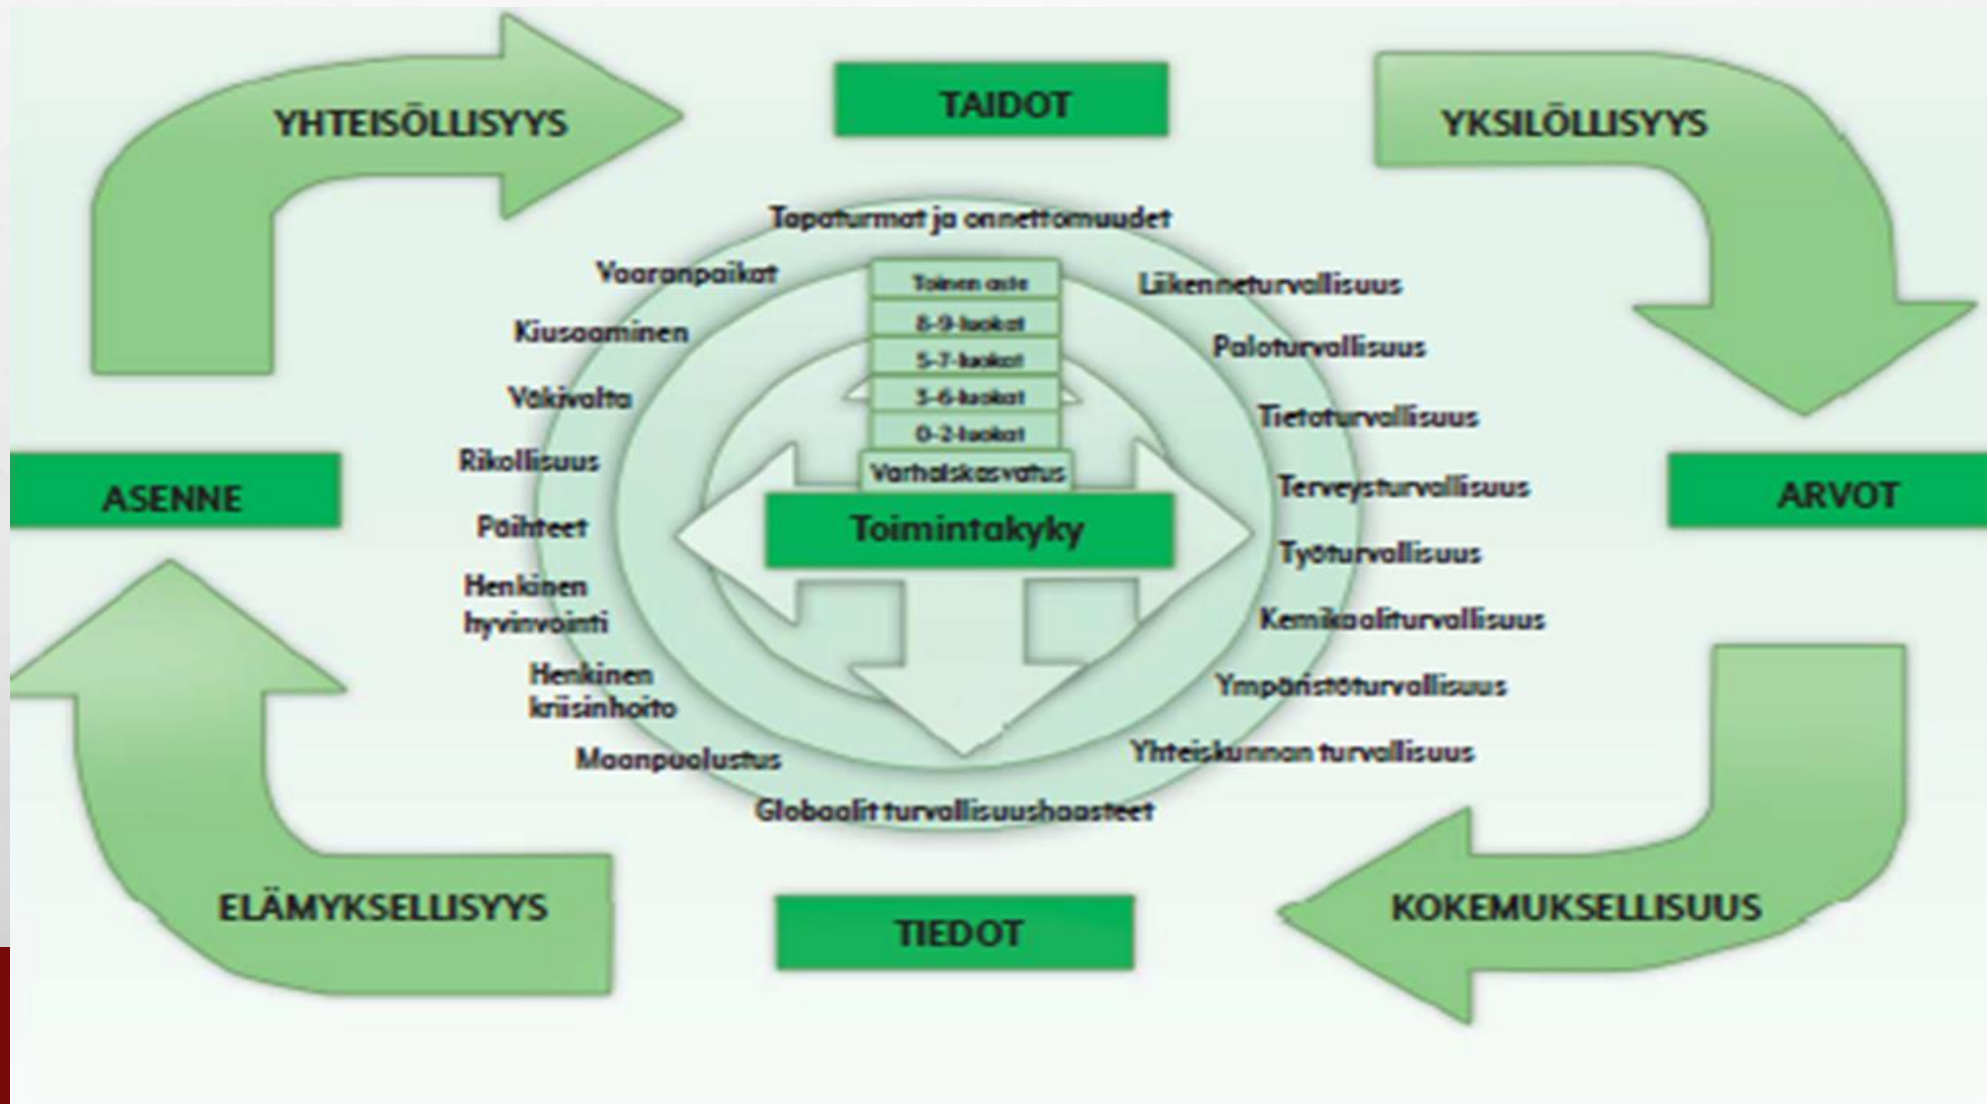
YHTEISÖLLISYYS

TAIDOT

YKSILÖLLISYYS

Tapaturmat ja onnettomuudet

Vaaranpaikat

Toinen aste

Liikenneturvallisuus

Kiusaaminen

8-9-luokat

5-7-luokat

Paloturvallisuus

Väkivalta

3-6-luokat

Tietoturvallisuus

0-2-luokat

Rikollisuus

Varhaiskasvatus

ASENNE

Terveysturvallisuus

ARVOT

Toimintakyky

Päihteet

Työturvallisuus

Henkinen hyvinvointi

Kemikaaliturvallisuus

Henkinen kriisinhoito

Ympäristöturvallisuus

Yhteiskunnan turvallisuus

Maanpuolustus

Globaalit turvallisuushaasteet

ELÄMYKSELLISYYS

TIEDOT

KOKEMUKSELLISUUS